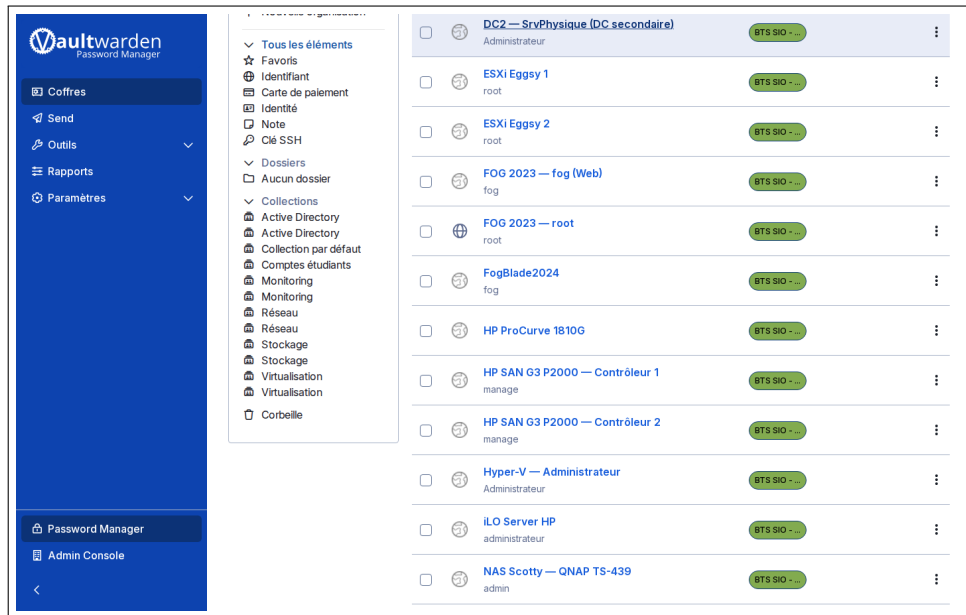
Vaultwarden
Password Manager

Coffres
Send
Outils
Rapports
Paramètres

Password Manager
Admin Console

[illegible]

Tous les éléments
Favoris
Identifiant
Carte de paiement
Identité
Note
Clé SSH
Dossiers
Aucun dossier
Collections
Active Directory
Active Directory
Collection par défaut
Comptes étudiants
Monitoring
Monitoring
Réseau
Réseau
Stockage
Stockage
Virtualisation
Virtualisation
Corbeille

DC2 — SrvPhysique (DC secondaire)
Administrateur
BTS SIO - ...

ESXi Eggsy 1
root
BTS SIO - ...

ESXi Eggsy 2
root
BTS SIO - ...

FOG 2023 — fog (Web)
fog
BTS SIO - ...

FOG 2023 — root
root
BTS SIO - ...

FogBlade2024
fog
BTS SIO - ...

HP ProCurve 1810G
BTS SIO - ...

HP SAN G3 P2000 — Contrôleur 1
manage
BTS SIO - ...

HP SAN G3 P2000 — Contrôleur 2
manage
BTS SIO - ...

Hyper-V — Administrateur
Administrateur
BTS SIO - ...

iLO Server HP
administrateur
BTS SIO - ...

NAS Scotty — QNAP TS-439
admin
BTS SIO - ...